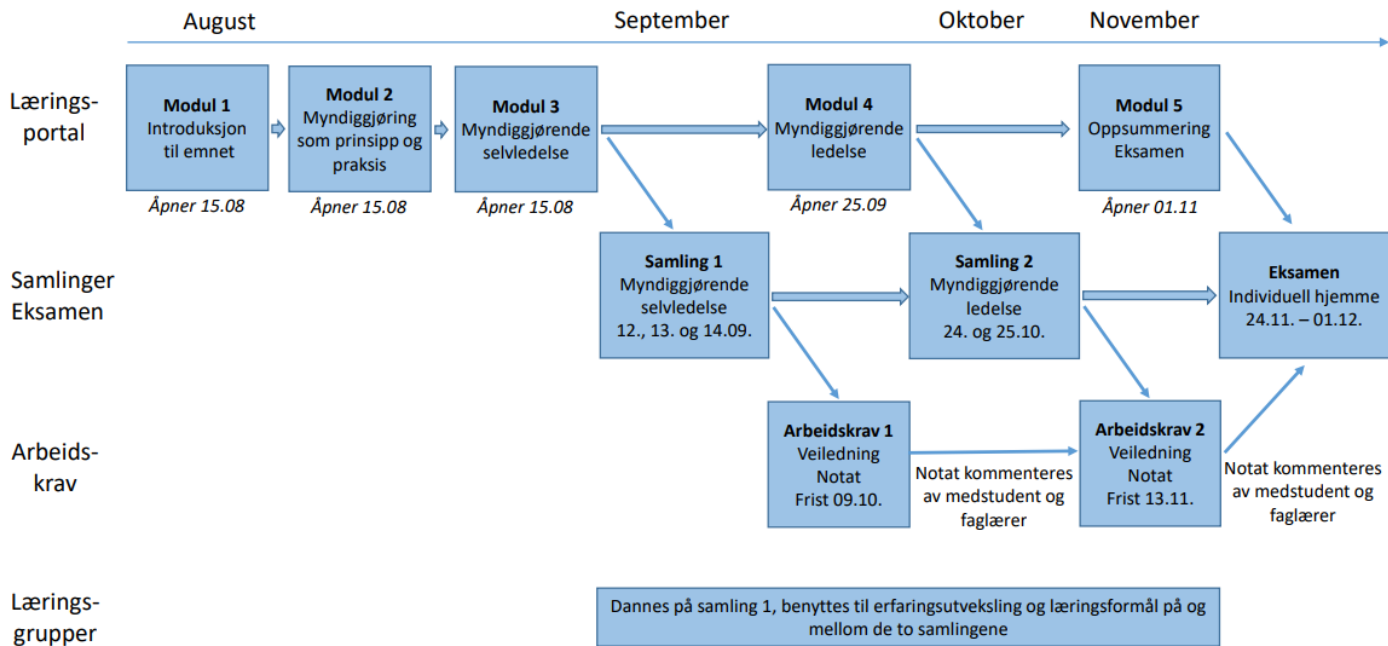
August
September
Oktober
November

Læringsportal

Modul 1
Introduksjon til emnet
Åpner 15.08

Modul 2
Myndiggjøring som prinsipp og praksis
Åpner 15.08

Modul 3
Myndiggjørende selvledelse
Åpner 15.08

Modul 4
Myndiggjørende ledelse
Åpner 25.09

Modul 5
Oppsummering Eksamen
Åpner 01.11

Samlinger Eksamen

Samling 1
Myndiggjørende selvledelse
12., 13. og 14.09.

Samling 2
Myndiggjørende ledelse
24. og 25.10.

Eksamen
Individuell hjemme
24.11. – 01.12.

Arbeidskrav

Arbeidskrav 1
Veiledning
Notat
Frist 09.10.

Notat kommenteres av medstudent og faglærer

Arbeidskrav 2
Veiledning
Notat
Frist 13.11.

Notat kommenteres av medstudent og faglærer

Læringsgrupper

Dannes på samling 1, benyttes til erfaringsutveksling og læringsformål på og mellom de to samlingene